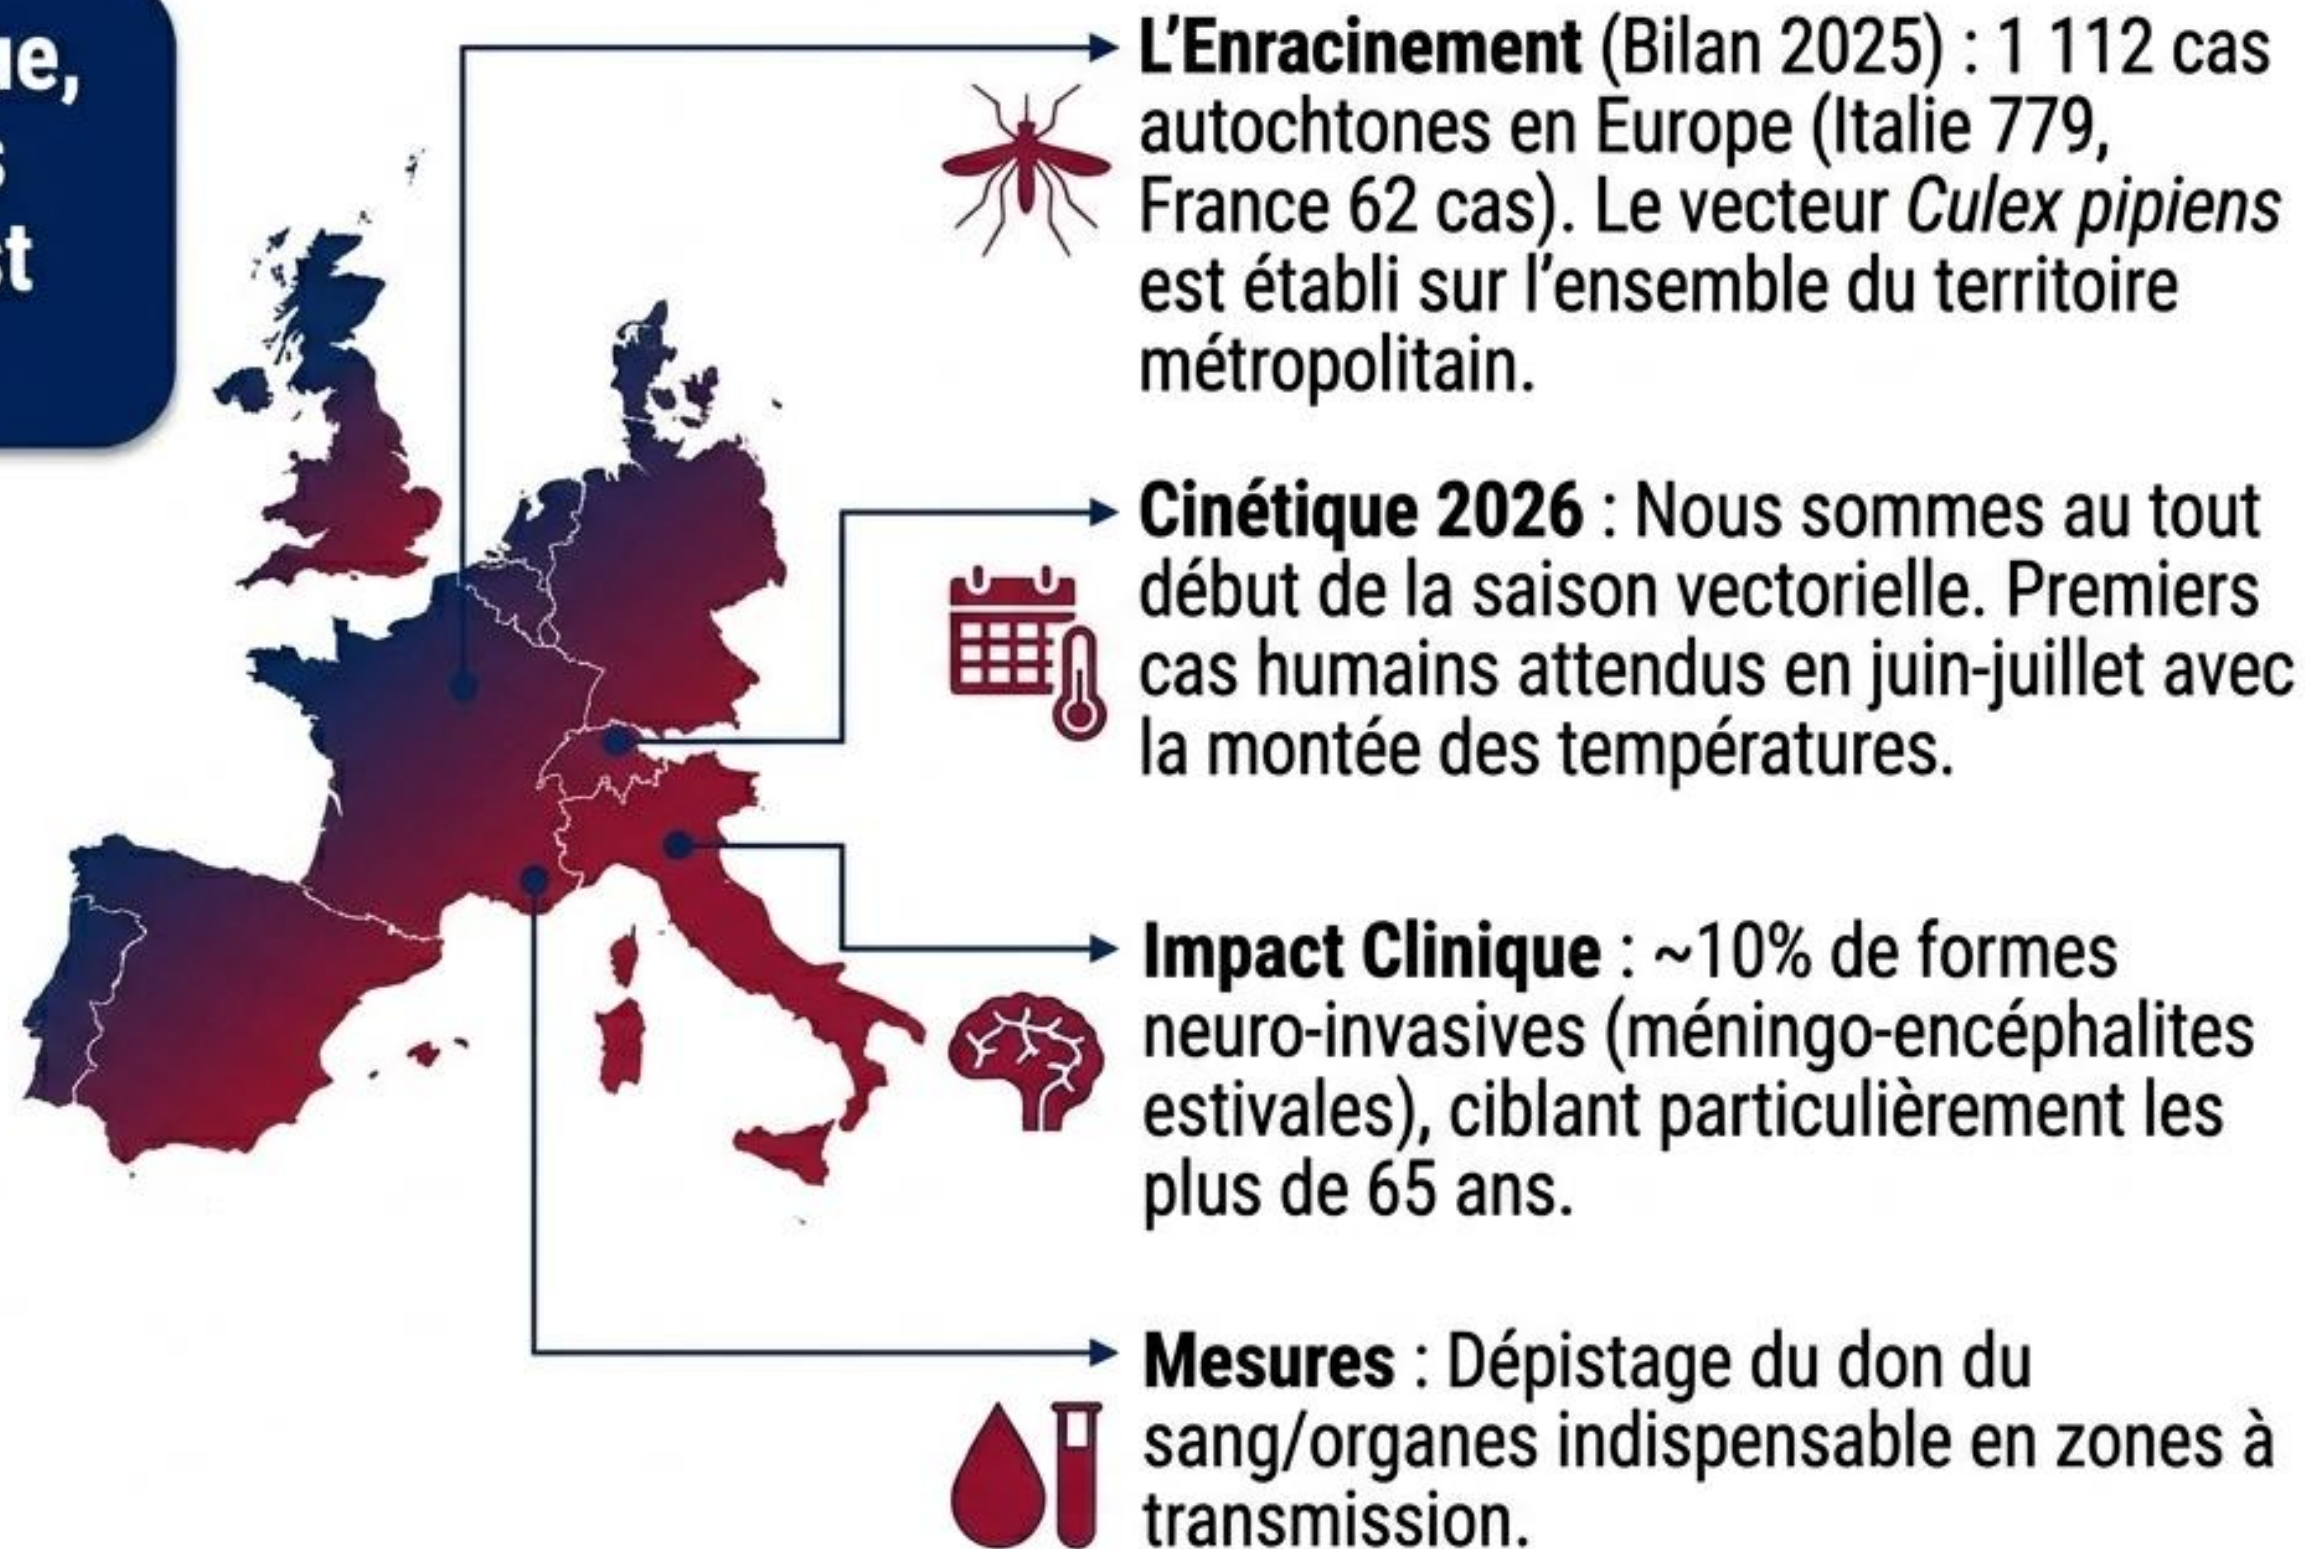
ue,
s
st

**L'Enracinement** (Bilan 2025) : 1 112 cas autochtones en Europe (Italie 779, France 62 cas). Le vecteur *Culex pipiens* est établi sur l'ensemble du territoire métropolitain.

**Cinétique 2026** : Nous sommes au tout début de la saison vectorielle. Premiers cas humains attendus en juin-juillet avec la montée des températures.

**Impact Clinique** : ~10% de formes neuro-invasives (méningo-encéphalites estivales), ciblant particulièrement les plus de 65 ans.

**Mesures** : Dépistage du don du sang/organes indispensable en zones à transmission.